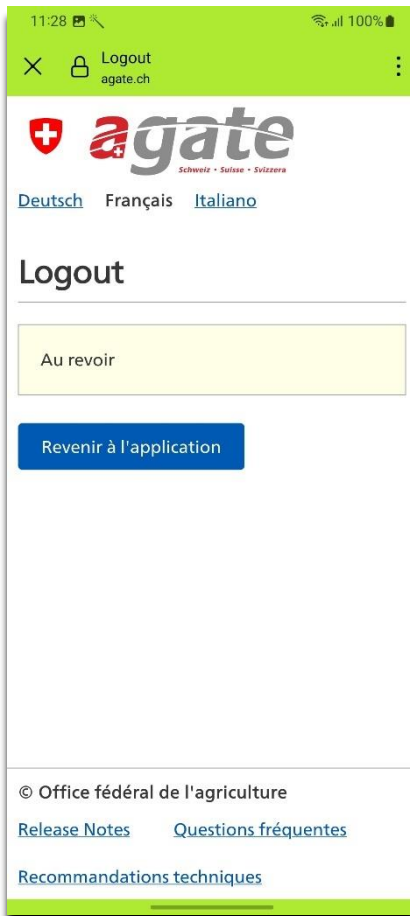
11:28 100%

Logout
agate.ch

agate
Schweiz • Suisse • Svizzera

Deutsch Français Italiano

Logout

Au revoir

Revenir à l'application

© Office fédéral de l'agriculture

Release Notes Questions fréquentes

Recommandations techniques